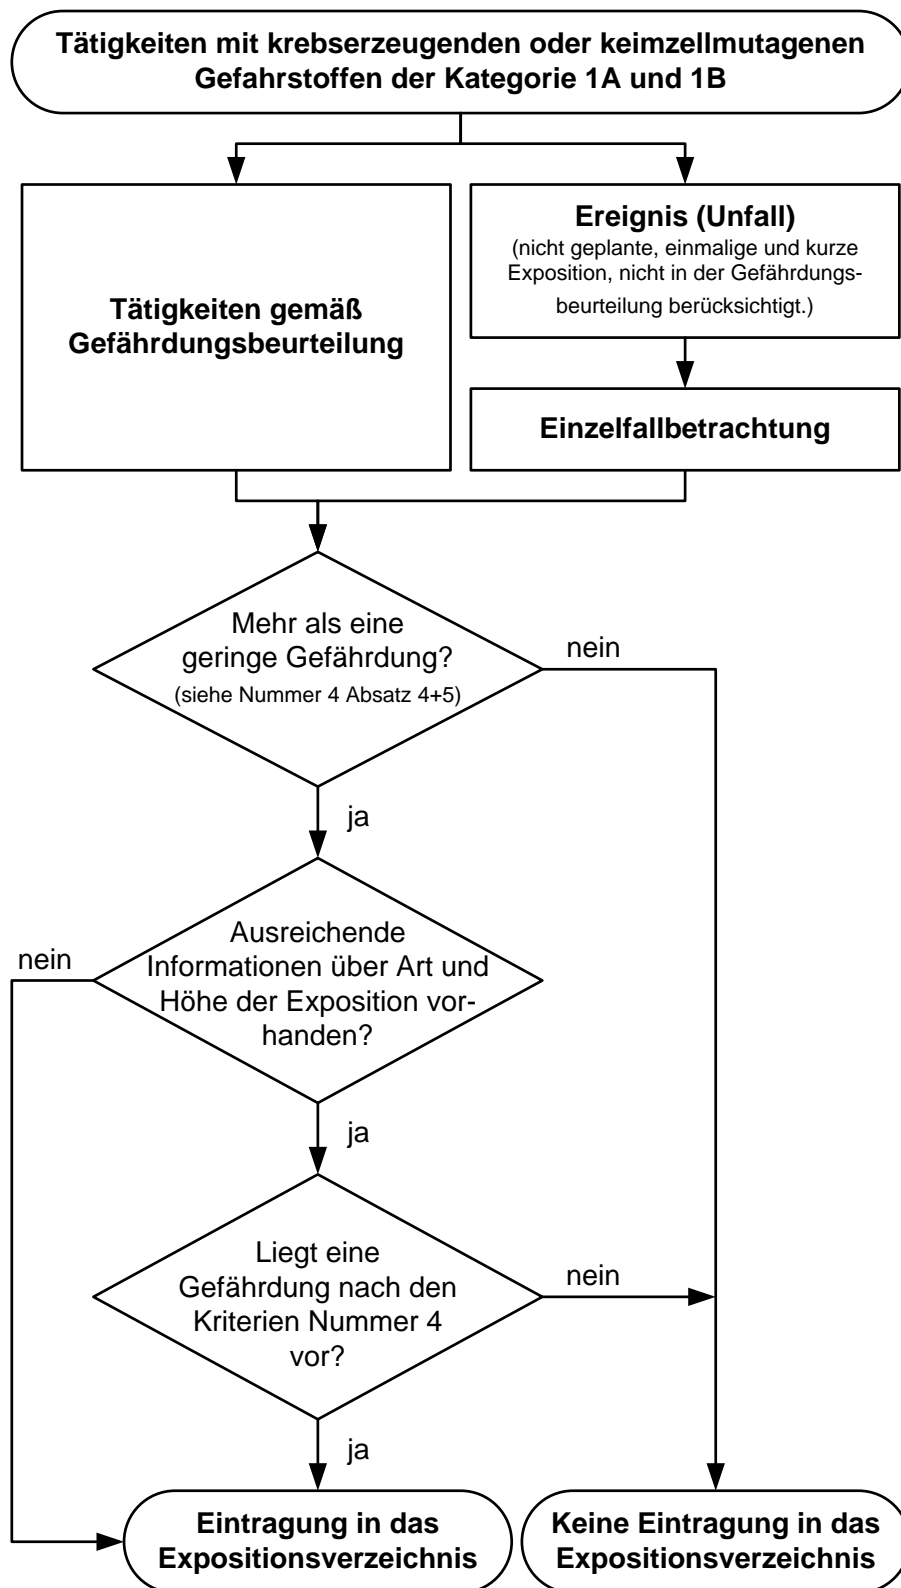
Tätigkeiten mit krebserzeugenden oder keimzellmutagenen Gefahrstoffen der Kategorie 1A und 1B

Tätigkeiten gemäß Gefährdungsbeurteilung

Ereignis (Unfall)
(nicht geplante, einmalige und kurze Exposition, nicht in der Gefährdungsbeurteilung berücksichtigt.)

Einzelfallbetrachtung

Mehr als eine geringe Gefährdung?
(siehe Nummer 4 Absatz 4+5)

nein

ja

Ausreichende Informationen über Art und Höhe der Exposition vorhanden?

nein

ja

Liegt eine Gefährdung nach den Kriterien Nummer 4 vor?

nein

ja

Eintragung in das Expositionsverzeichnis

Keine Eintragung in das Expositionsverzeichnis